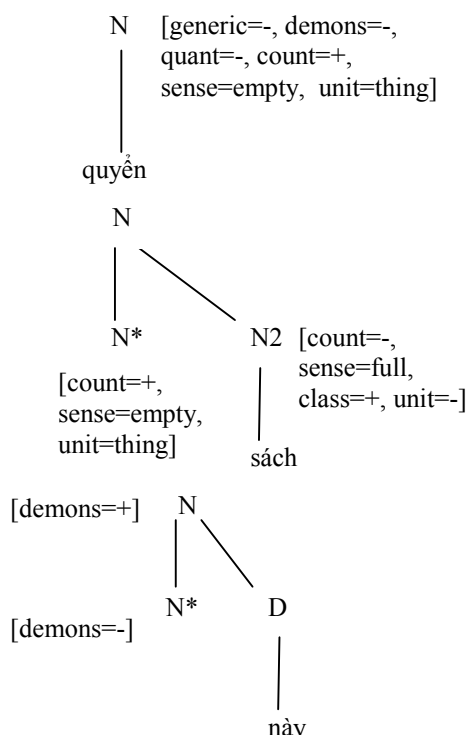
N [generic=-, demons=-, quant=-, count=+, sense=empty, unit=thing]

quyển

N

N* [count=+, sense=empty, unit=thing]

N2 [count=-, sense=full, class=+, unit=-]

sách

[demons=+] N

[demons=-] N*

D

này